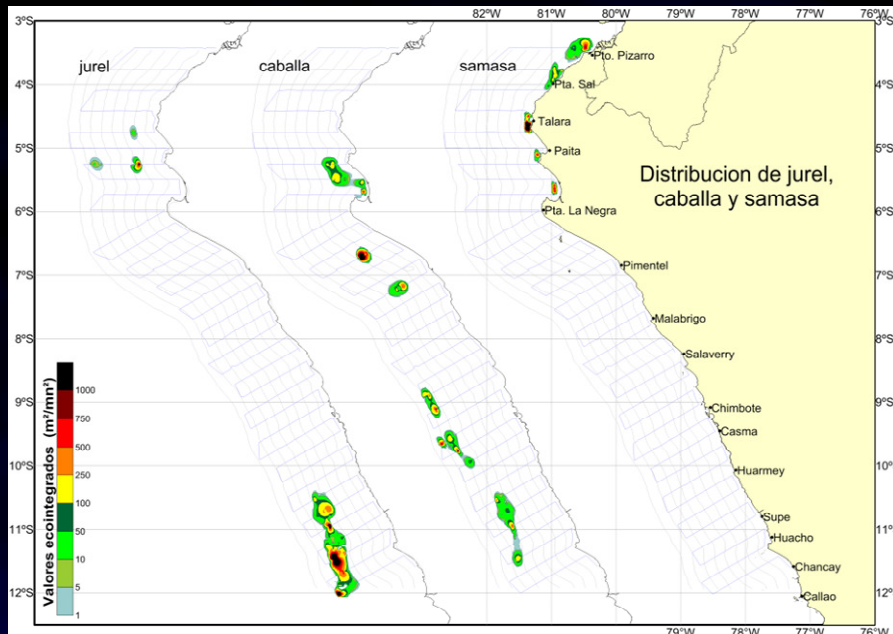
82ºW 81ºW 80ºW 79ºW 78ºW 77ºW 76ºW

3ºS 4ºS 5ºS 6ºS 7ºS 8ºS 9ºS 10ºS 11ºS 12ºS

jurel

caballa

samasa

Pto. Pizarro

Pta. Sal

Talara

Paita

Pta. La Negra

Pimentel

Malabrigo

Salaverry

Chimbote

Casma

Huarmey

Supe

Huacho

Chancay

Callao

Distribucion de jurel, caballa y samasa

Valores ecointegrados (m²/mn²)

1000
750
500
250
100
50
10
5
1

79ºW 78ºW 77ºW 76ºW